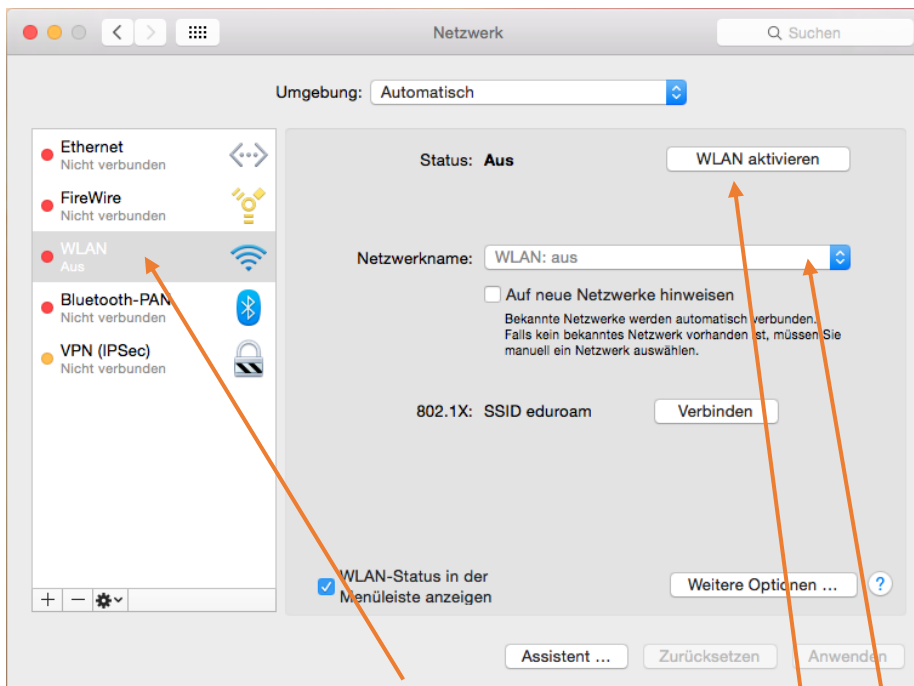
Netzwerk

Suchen

Umgebung: Automatisch

Ethernet
Nicht verbunden

FireWire
Nicht verbunden

WLAN
Aus

Bluetooth-PAN
Nicht verbunden

VPN (IPSec)
Nicht verbunden

Status: Aus

WLAN aktivieren

Netzwerkname: WLAN: aus

Auf neue Netzwerke hinweisen

Bekannte Netzwerke werden automatisch verbunden. Falls kein bekanntes Netzwerk vorhanden ist, müssen Sie manuell ein Netzwerk auswählen.

802.1X: SSID eduroam

Verbinden

WLAN-Status in der Menüleiste anzeigen

Weitere Optionen ...

?

+ −

Assistent ...

Zurücksetzen

Anwenden